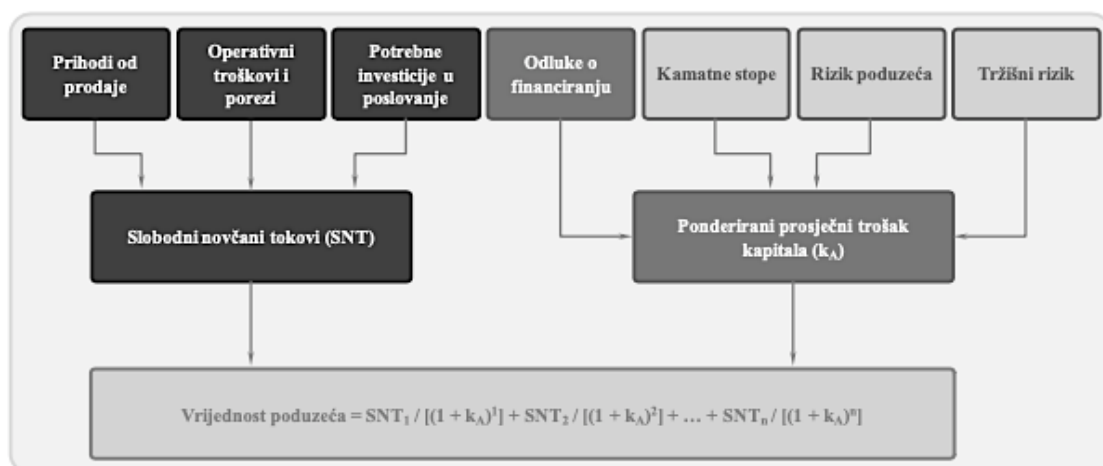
Prihodi od prodaje

Operativni troškovi i porezi

Potrebne investicije u poslovanje

Odluke o financiranju

Kamatne stope

Rizik poduzeća

Tržišni rizik

Slobodni novčani tokovi (SNT)

Ponderirani prosječni trošak kapitala ($k_A$)

Vrijednost poduzeća = $SNT_1 / [(1 + k_A)^1] + SNT_2 / [(1 + k_A)^2] + \ldots + SNT_n / [(1 + k_A)^n]$